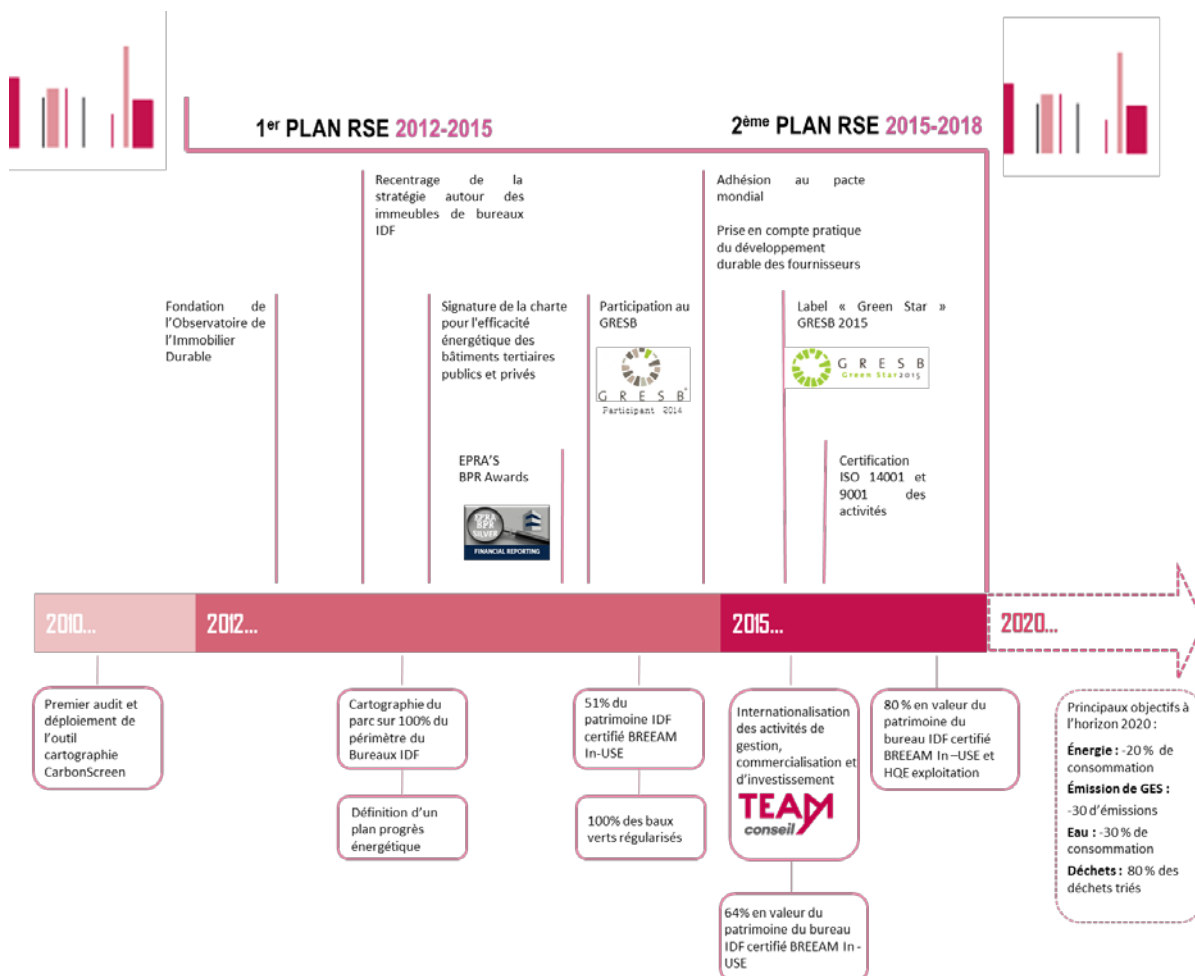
1$^{er}$ PLAN RSE 2012-2015

2$^{ème}$ PLAN RSE 2015-2018

Recentrage de la stratégie autour des immeubles de bureaux IDF

Adhésion au pacte mondial

Prise en compte pratique du développement durable des fournisseurs

Fondation de l'Observatoire de l'Immobilier Durable

Signature de la charte pour l'efficacité énergétique des bâtiments tertiaires publics et privés

Participation au GRESB

G R E S B
Participant 2014

Label « Green Star » GRESB 2015

G R E S B
Green Star 2015

EPRA'S BPR Awards

EPRA BPR SILVER
FINANCIAL REPORTING

Certification ISO 14001 et 9001 des activités

2010...

2012...

2015...

2020...

Premier audit et déploiement de l'outil cartographie CarbonScreen

Cartographie du parc sur 100% du périmètre du Bureaux IDF

Définition d'un plan progrès énergétique

51% du patrimoine IDF certifié BREEAM In-USE

100% des baux verts régularisés

Internationalisation des activités de gestion, commercialisation et d'investissement

TEAM conseil

64% en valeur du patrimoine du bureau IDF certifié BREEAM In - USE

80 % en valeur du patrimoine du bureau IDF certifié BREEAM In –USE et HQE exploitation

Principaux objectifs à l'horizon 2020 :
Énergie : -20 % de consommation
Émission de GES : -30 d'émissions
Eau : -30 % de consommation
Déchets : 80 % des déchets triés